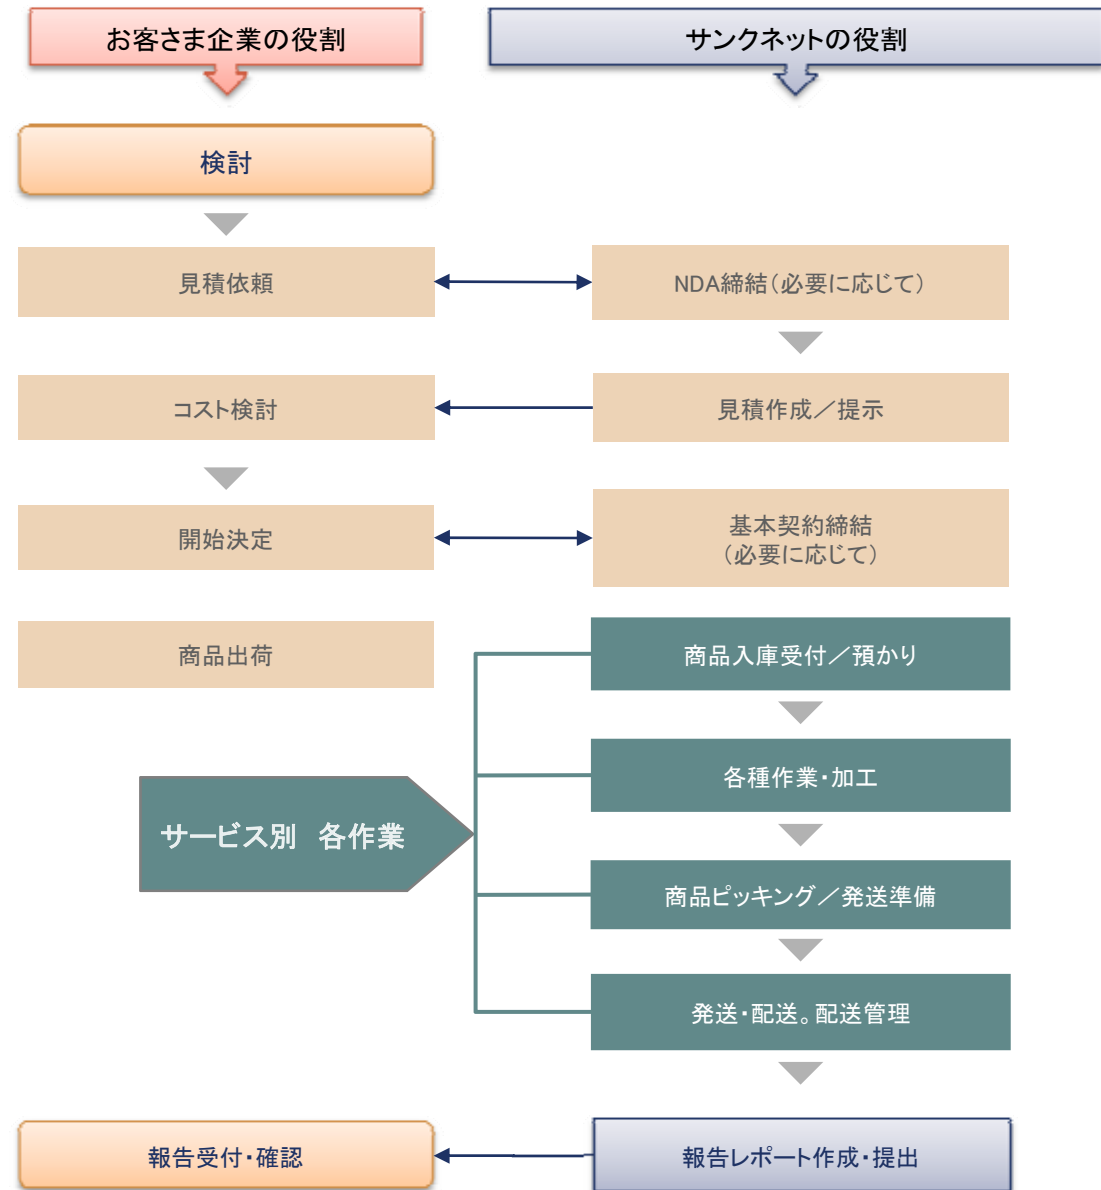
お客さま企業の役割

サンクネットの役割

検討

見積依頼

NDA締結（必要に応じて）

コスト検討

見積作成／提示

開始決定

基本契約締結
（必要に応じて）

商品出荷

商品入庫受付／預かり

各種作業・加工

サービス別　各作業

商品ピッキング／発送準備

発送・配送。配送管理

報告受付・確認

報告レポート作成・提出